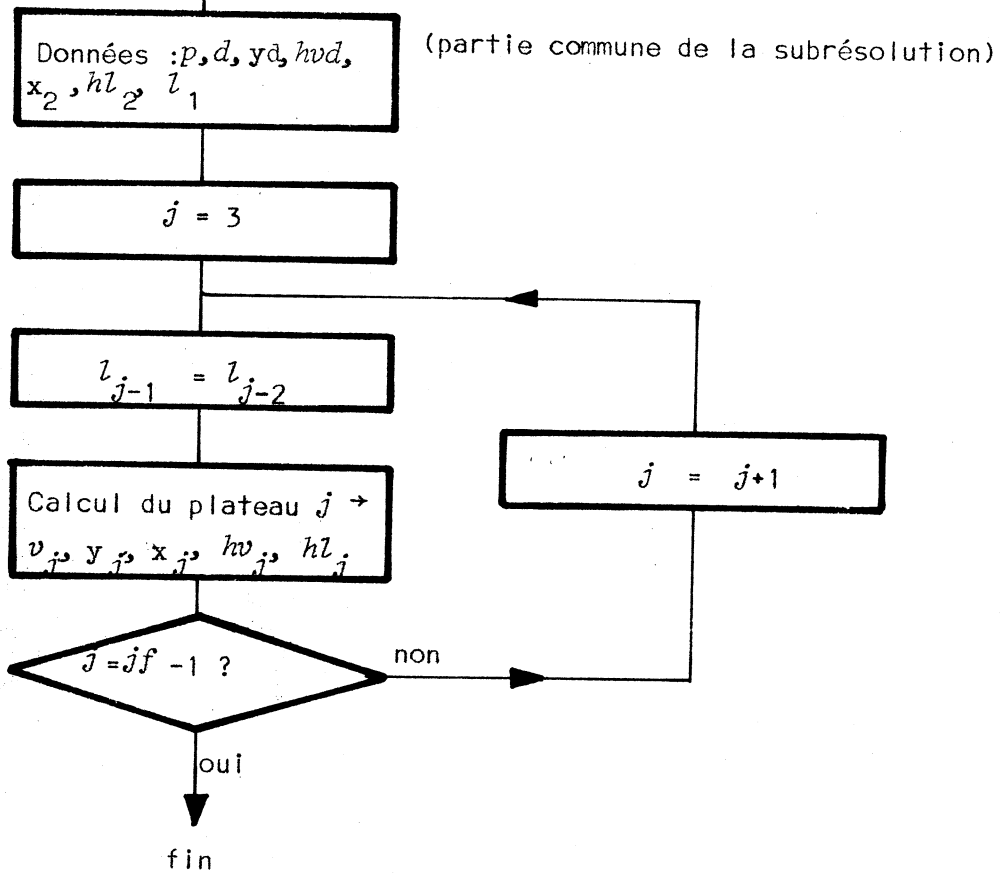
Données : $p, d$, yd, $hvd$, $x_2$, $hl_2$, $l_1$

(partie commune de la subrésolution)

$j = 3$

$l_{j-1} = l_{j-2}$

$j = j+1$

Calcul du plateau $j \rightarrow$ $v_j$, $y_j$, $x_j$, $hv_j$, $hl_j$

$j = jf - 1$ ?

non

oui

fin